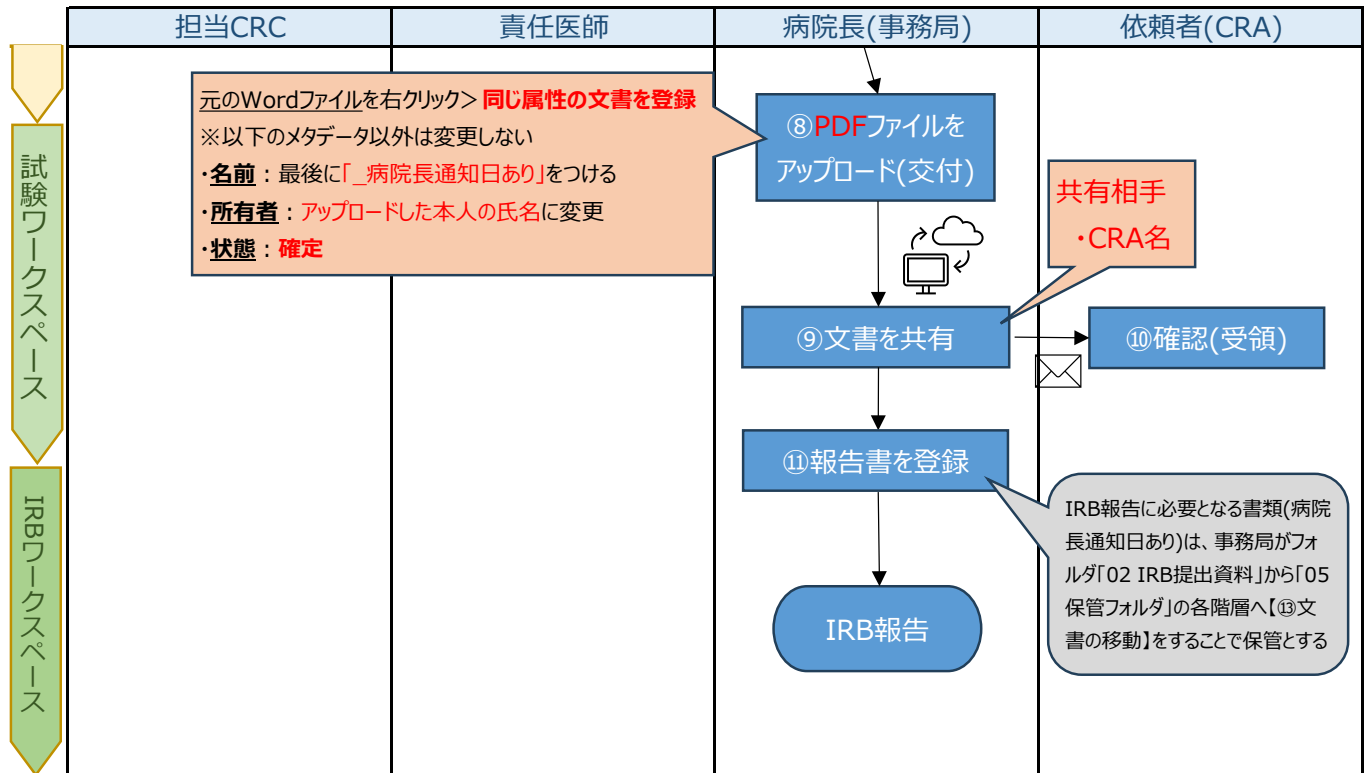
| 担当CRC | 責任医師 | 病院長(事務局) | 依頼者(CRA) |
|---|---|---|---|

試験ワークスペース

元のWordファイルを右クリック> 同じ属性の文書を登録
※以下のメタデータ以外は変更しない
・名前：最後に「_病院長通知日あり」をつける
・所有者：アップロードした本人の氏名に変更
・状態：確定

⑧PDFファイルをアップロード(交付)

共有相手
・CRA名

⑨文書を共有

⑩確認(受領)

IRBワークスペース

⑪報告書を登録

IRB報告に必要となる書類(病院長通知日あり)は、事務局がフォルダ「02 IRB提出資料」から「05 保管フォルダ」の各階層へ【⑬文書の移動】をすることで保管とする

IRB報告